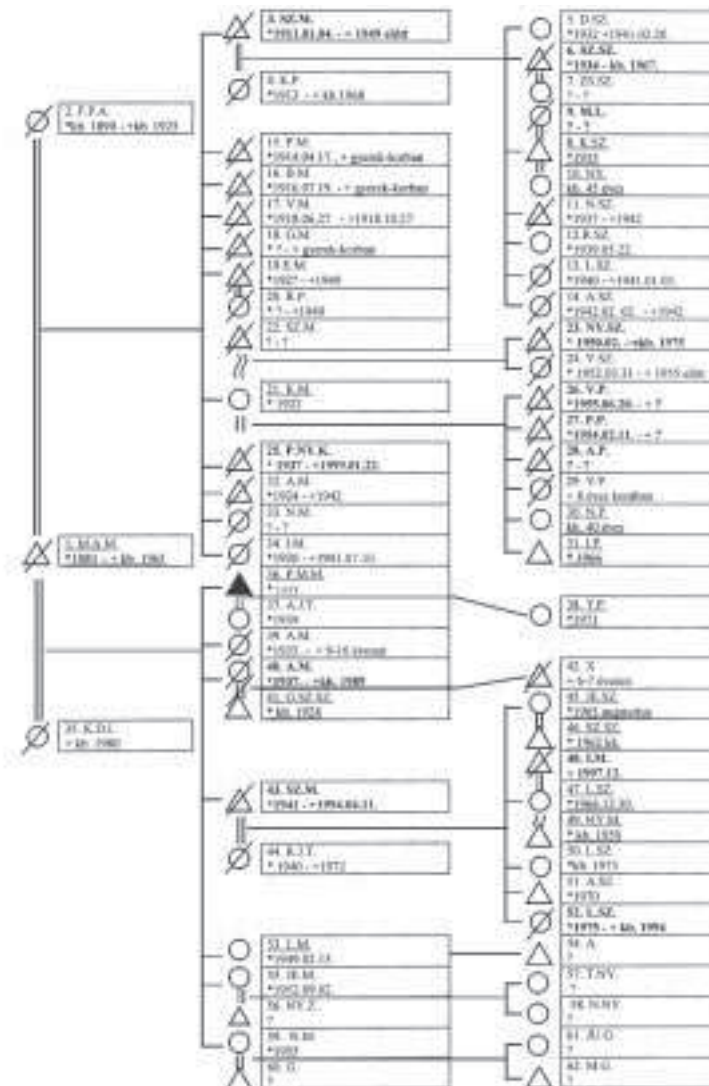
2. F.P.A.
*kb. 1890 - +kb. 1920

1. M.S.M.
*1883 - + kb. 1963

35. K.D.L.
+ kb. 1980

3. SZ.M.
*1913.01.04. - + 1949 előtt

8. K.P.
*1912 - + 68.1968

15. F.M.
*1914.04.17. - + gyerek-korban

16. B.M.
*1916.07.19. - + gyerek-korban

17. V.M.
*1918.06.27. - +1918.10.27.

18. G.M.
* ? - + gyerek-korban

19. E.M.
*1927 - +1949

20. K.P.
* ? - +1949

22. SZ.M.
? - ?

21. K.M.
*1922

25. F.NY.K.
* 1927 - +1999.01.22.

32. A.M.
*1924 - +1942

33. N.M.
? - ?

34. I.M.
*1930 - +1981.07.31.

36. F.M.M.
*1933

37. A.J.T.
*1934

39. A.M.
*1935 - + 5-16 évesen

40. A.M.
*1937 - +kb. 1989

41. G.SZ.SZ.
* kb. 1924

43. SZ.M.
*1941 - +1994.04.11.

44. K.J.T.
*1940 - +1972

53. L.M.
*1949.02.13.

55. H.M.
*1952.09.02.

56. NY.Z.
?

59. H.M.
*1952

60. G.
?

5. D.SZ.
*1932 - +1941.02.28.

6. SZ.SZ.
*1934 - kb. 1967.

7. ZS.SZ.
? - ?

9. M.L.
? - ?

8. K.SZ.
*1935

10. N.S.
kb. 45 éves

11. N.SZ.
*1937 - +1982

12. R.SZ.
*1939.05.22.

13. L.SZ.
*1940 - +1941.01.03.

14. A.SZ.
*1942.02. 02. - +1992

23. NY.SZ.
* 1950.02. - +kb. 1975

24. V.SZ.
* 1952.03.31. - + 1955 előtt

26. V.P.
*1955.06.20. - + ?

27. P.P.
*1954.02.11. - + ?

28. A.P.
? - ?

29. V.P.
+ 8 éves korában

30. N.P.
kb. 40 éves

31. I.P.
* 1966

38. Y.P.
*1971

42. X
+ 6-7 évesen

45. H.SZ.
*1963 augusztus

46. SZ.SZ.
* 1963 kb.

48. I.M.
+ 1997.12.

47. L.SZ.
*1966.12.30.

49. NY.M.
*kb. 1970

50. I.SZ.
*kb. 1971

51. A.SZ.
*1970

52. L.SZ.
*1975 - + kb. 1994

54. A.
?

57. T.NY.
?

58. N.NY.
?

61. JU.G.
?

62. M.G.
?